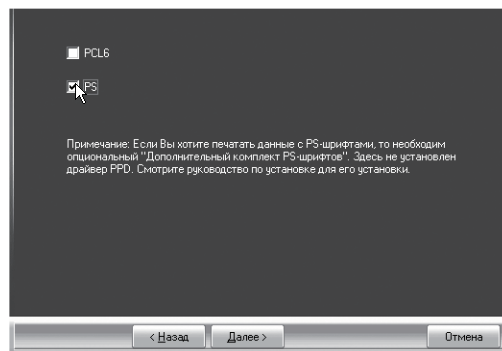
PCL6

PS

Примечание: Если Вы хотите печатать данные с PS-шрифтами, то необходим опциональный "Дополнительный комплект PS-шрифтов". Здесь не установлен драйвер PPD. Смотрите руководство по установке для его установки.

< Назад

Далее >

Отмена